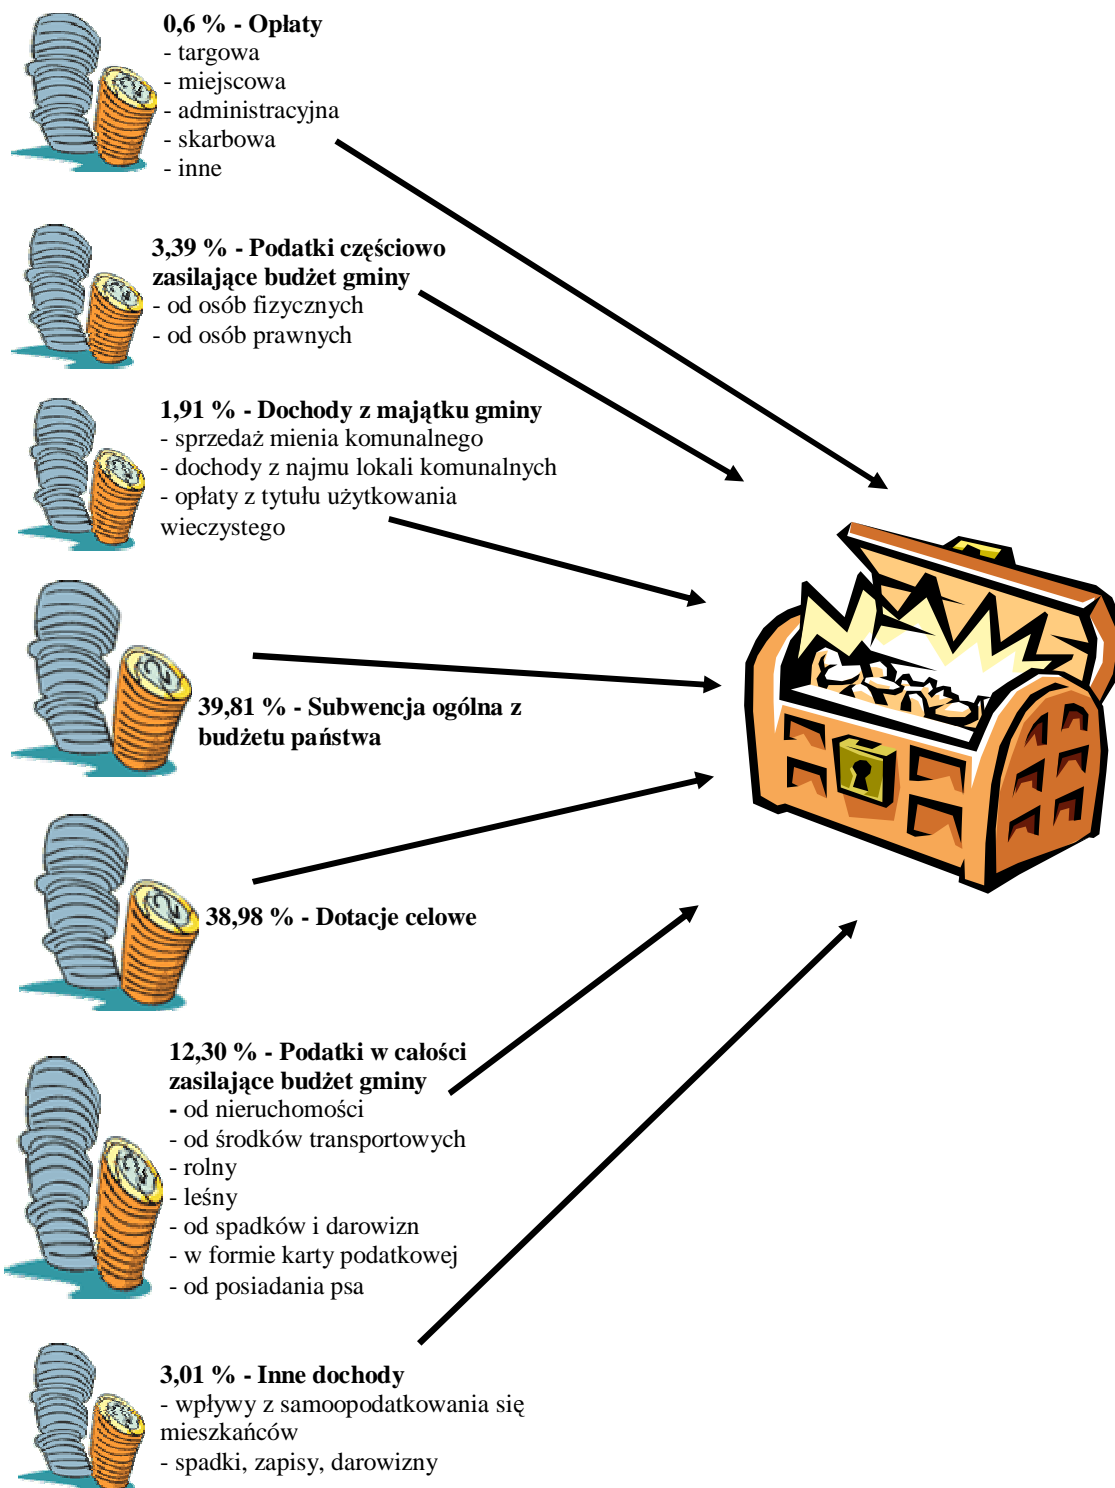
**0,6 % - Opłaty**
- targowa
- miejscowa
- administracyjna
- skarbowa
- inne

**3,39 % - Podatki częściowo zasilające budżet gminy**
- od osób fizycznych
- od osób prawnych

**1,91 % - Dochody z majątku gminy**
- sprzedaż mienia komunalnego
- dochody z najmu lokali komunalnych
- opłaty z tytułu użytkowania wieczystego

**39,81 % - Subwencja ogólna z budżetu państwa**

**38,98 % - Dotacje celowe**

**12,30 % - Podatki w całości zasilające budżet gminy**
- od nieruchomości
- od środków transportowych
- rolny
- leśny
- od spadków i darowizn
- w formie karty podatkowej
- od posiadania psa

**3,01 % - Inne dochody**
- wpływy z samoopodatkowania się mieszkańców
- spadki, zapisy, darowizny